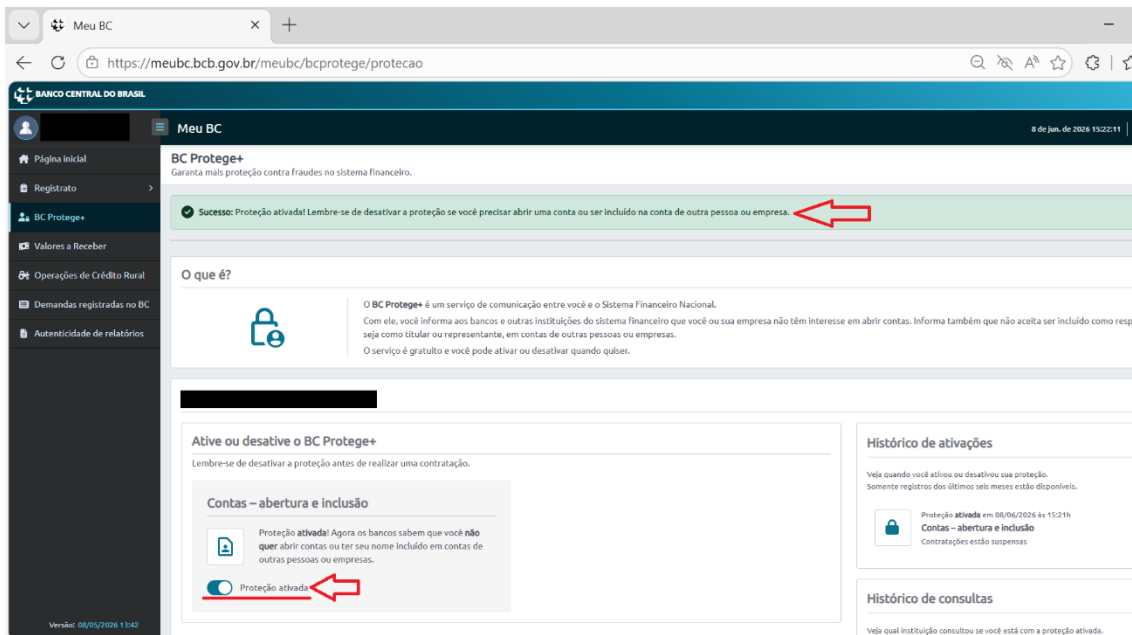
Meu BC
https://meubc.bcb.gov.br/meubc/bcprotege/protecao

BANCO CENTRAL DO BRASIL

Meu BC
8 de jun. de 2026 15:22:11

Página inicial
Registrato
BC Protege+
Valores a Receber
Operações de Crédito Rural
Demandas registradas no BC
Autenticidade de relatórios

Versão: 08/05/2026 13:42

BC Protege+
Garanta mais proteção contra fraudes no sistema financeiro.

Sucesso: Proteção ativada! Lembre-se de desativar a proteção se você precisar abrir uma conta ou ser incluído na conta de outra pessoa ou empresa.

O que é?

O BC Protege+ é um serviço de comunicação entre você e o Sistema Financeiro Nacional.

Com ele, você informa aos bancos e outras instituições do sistema financeiro que você ou sua empresa não têm interesse em abrir contas. Informa também que não aceita ser incluído como resp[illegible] seja como titular ou representante, em contas de outras pessoas ou empresas.

O serviço é gratuito e você pode ativar ou desativar quando quiser.

Ative ou desative o BC Protege+
Lembre-se de desativar a proteção antes de realizar uma contratação.

Contas – abertura e inclusão

Proteção ativada! Agora os bancos sabem que você não quer abrir contas ou ter seu nome incluído em contas de outras pessoas ou empresas.

Proteção ativada

Histórico de ativações
Veja quando você ativou ou desativou sua proteção.
Somente registros dos últimos seis meses estão disponíveis.

Proteção ativada em 08/06/2026 às 15:21h
Contas – abertura e inclusão
Contratações estão suspensas

Histórico de consultas
Veja qual instituição consultou se você está com a proteção ativada.